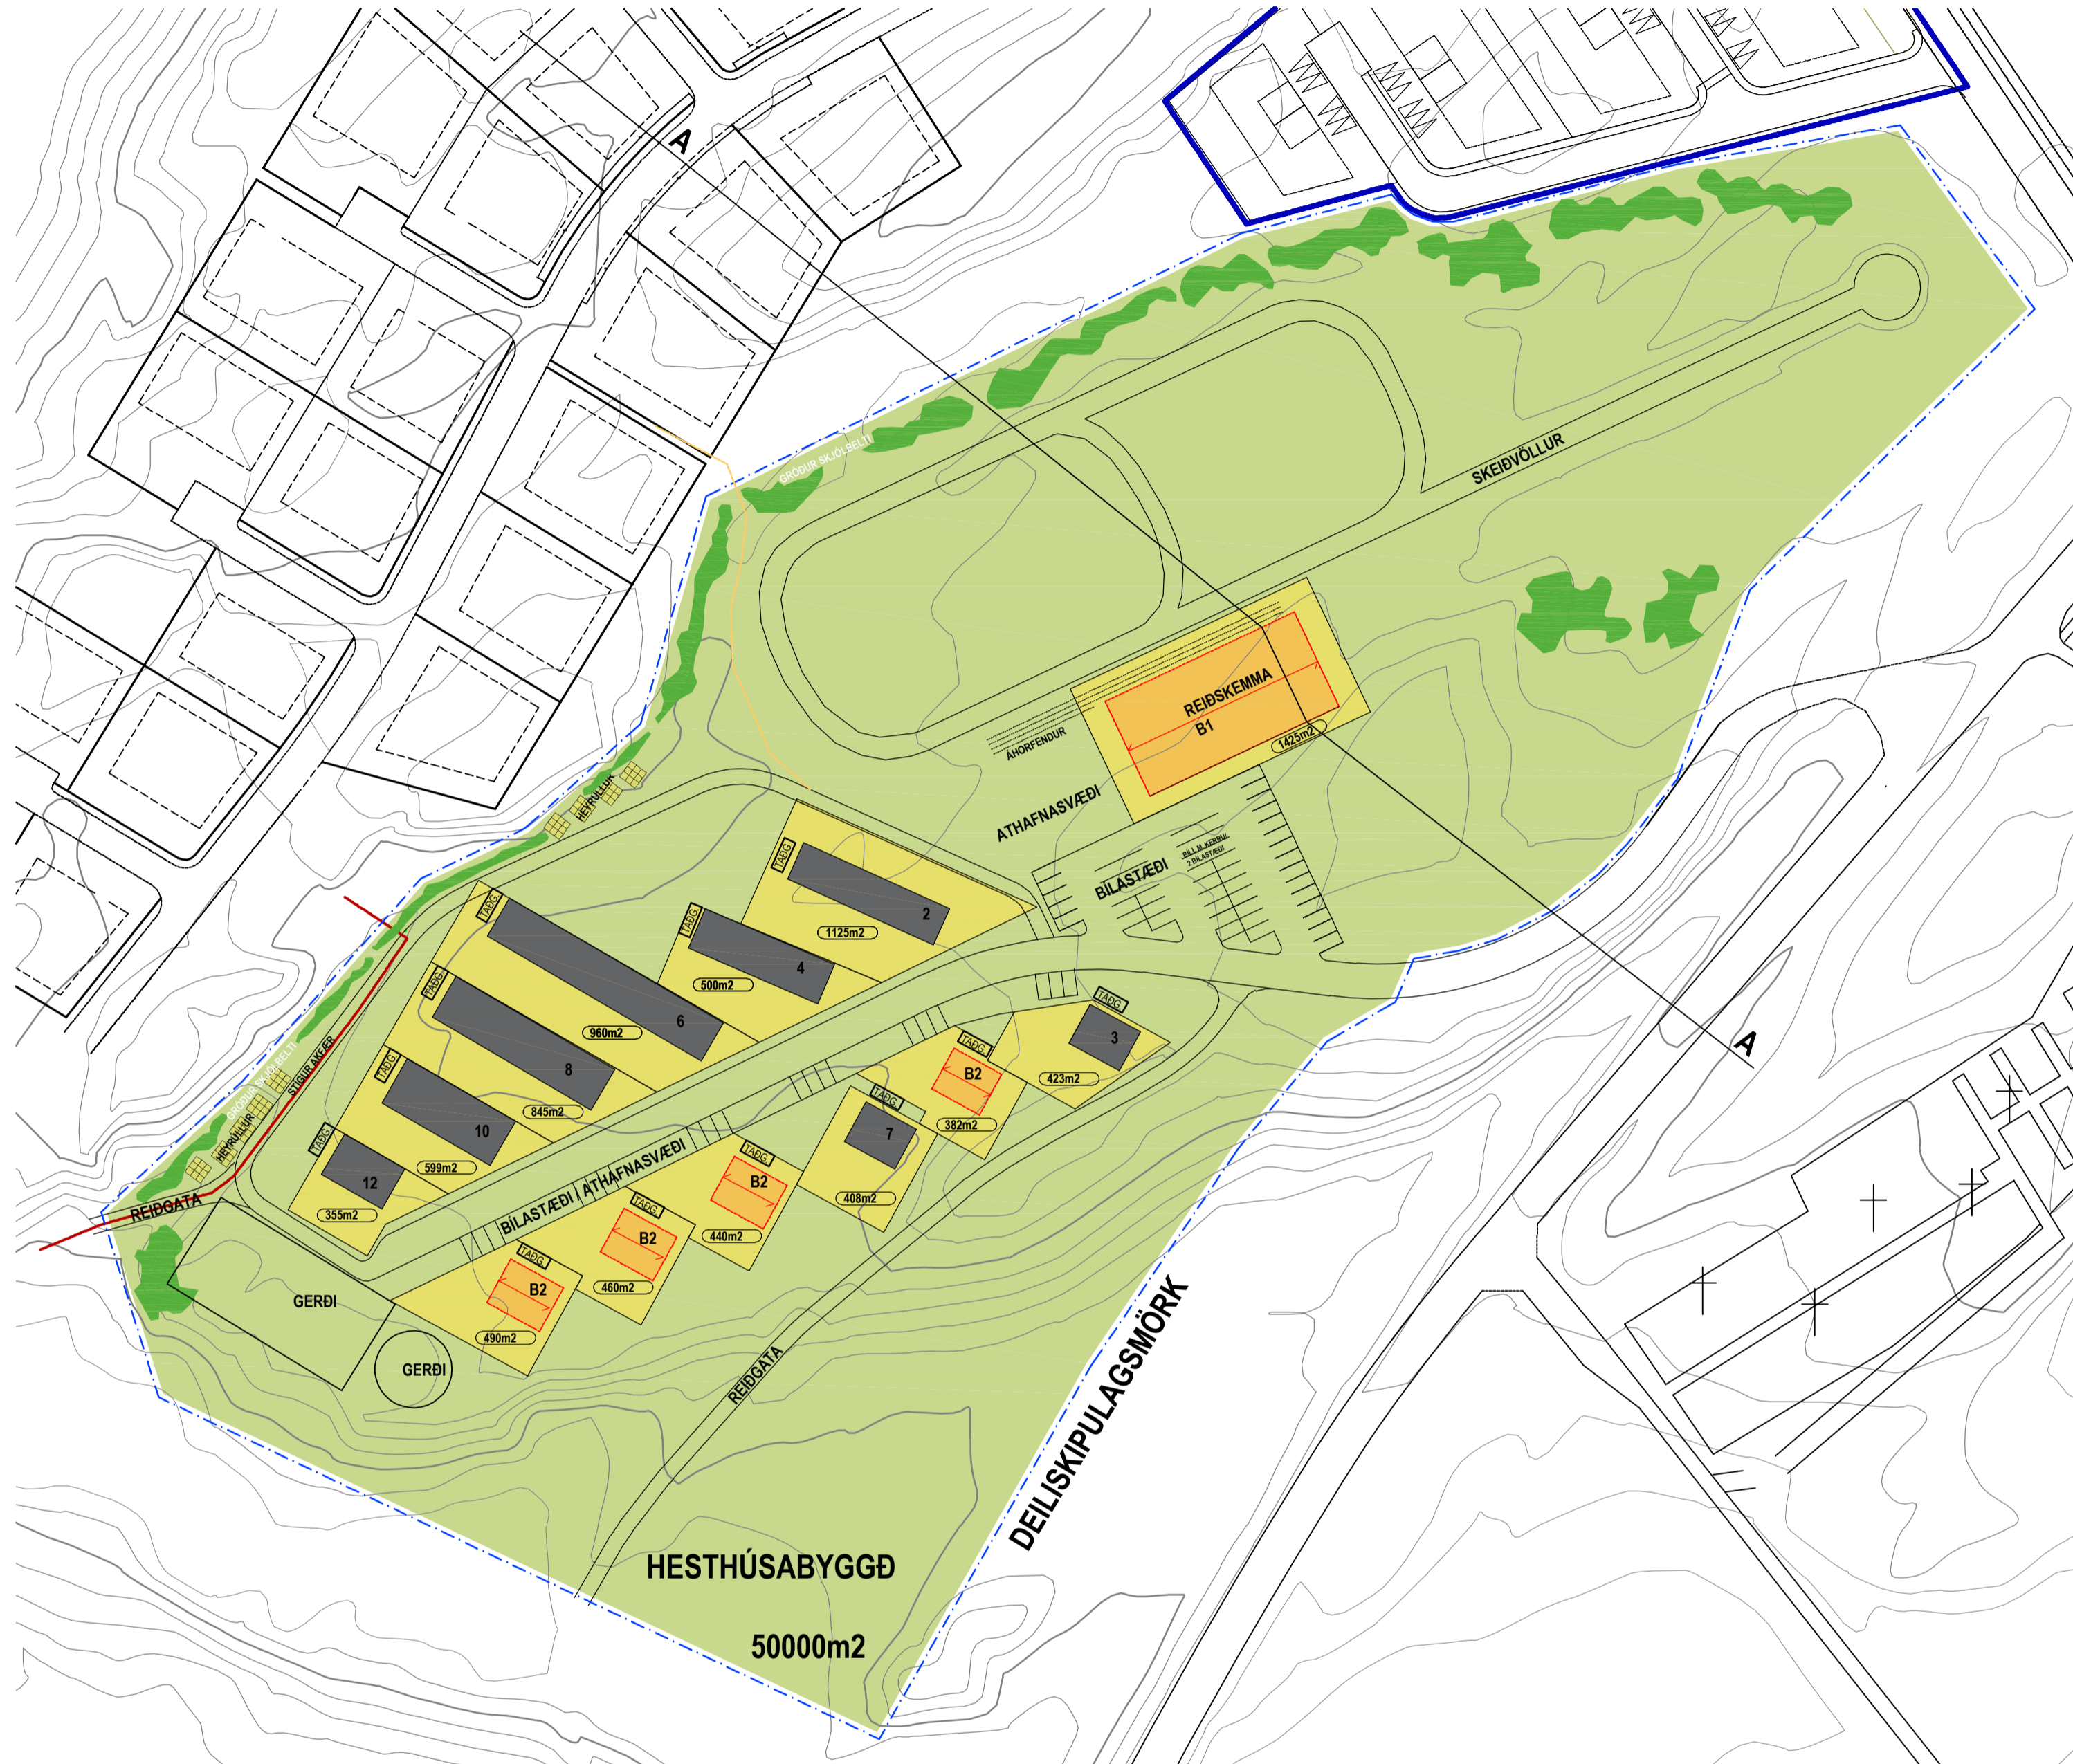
A

SKEIÐVÖLLUR

GRÓÐUR SKJÓLBELTI

REIÐSKEMMA
B1
1425m2

ÁHORFENDUR

ATHAFNASVÆÐI

BÍLASTÆÐI

BÍLL M. KERRU
2 BÍLASTÆÐI

HEYRÚLLUR

TAÐG
2
1125m2

TAÐG
4
500m2

TAÐG
6
960m2

TAÐG
8
845m2

TAÐG
10
599m2

TAÐG
12
355m2

TAÐG
3
423m2

TAÐG
B2
382m2

TAÐG
7
408m2

TAÐG
B2
440m2

TAÐG
B2
460m2

TAÐG
B2
490m2

A

GRÓÐUR SKJÓLBELTI

STÍGUR AÐ KÆR

HEYRÚLLUR

REIÐGATA

BÍLASTÆÐI / ATHAFNASVÆÐI

GERÐI

GERÐI

REIÐGATA

DEILISKIPULAGSMÖRK

HESTHÚSABYGGÐ

50000m2